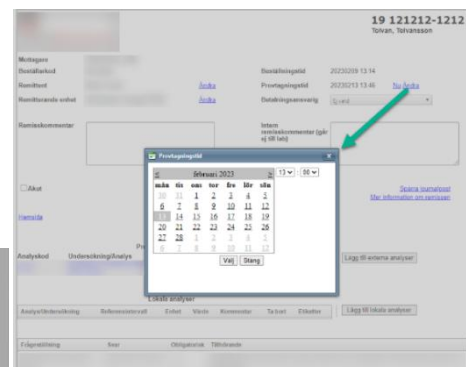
19 121212-1212
Tolvan, Tolvansson

Mottagare
Beställarkod
Remittent
Remitterande enhet
Remisskommentar

Beställningstid 20230209 13:14
Provtagningstid 20230213 13:46 Nu Ändra
Betalningsansvarig

Ändra
Ändra

Intern remisskommentar (går ej till lab)

Akut

Spara journalpost
Mer information om remissen

Hämtlla

Analyskod Undersökning/Analys

Lägg till externa analyser

Lokala analyser

Analys/Undersökning Referensintervall Enhet Värde Kommentar Ta bort Etiketter

Lägg till lokala analyser

Frågeställning Svar Obligatorisk Tillhörande

Provtagningstid

februari 2023

| mån | tis | ons | tor | fre | lör | sön |
|---|---|---|---|---|---|---|
| 30 | 31 | 1 | 2 | 3 | 4 | 5 |
| 6 | 7 | 8 | 9 | 10 | 11 | 12 |
| 13 | 14 | 15 | 16 | 17 | 18 | 19 |
| 20 | 21 | 22 | 23 | 24 | 25 | 26 |
| 27 | 28 | 1 | 2 | 3 | 4 | 5 |
| 6 | 7 | 8 | 9 | 10 | 11 | 12 |

13 : 00

Välj Stäng